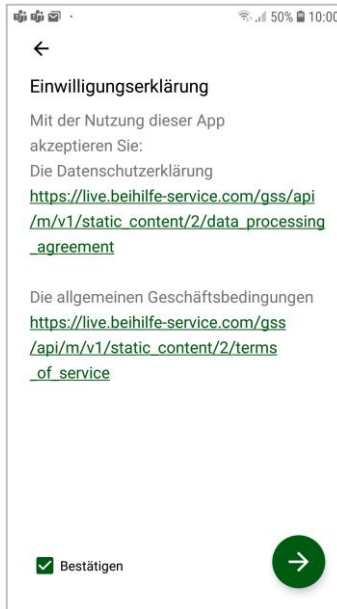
50% 10:00

←

Einwilligungserklärung

Mit der Nutzung dieser App akzeptieren Sie:
Die Datenschutzerklärung
https://live.beihilfe-service.com/gss/api/m/v1/static_content/2/data_processing_agreement

Die allgemeinen Geschäftsbedingungen
https://live.beihilfe-service.com/gss/api/m/v1/static_content/2/terms_of_service

Bestätigen